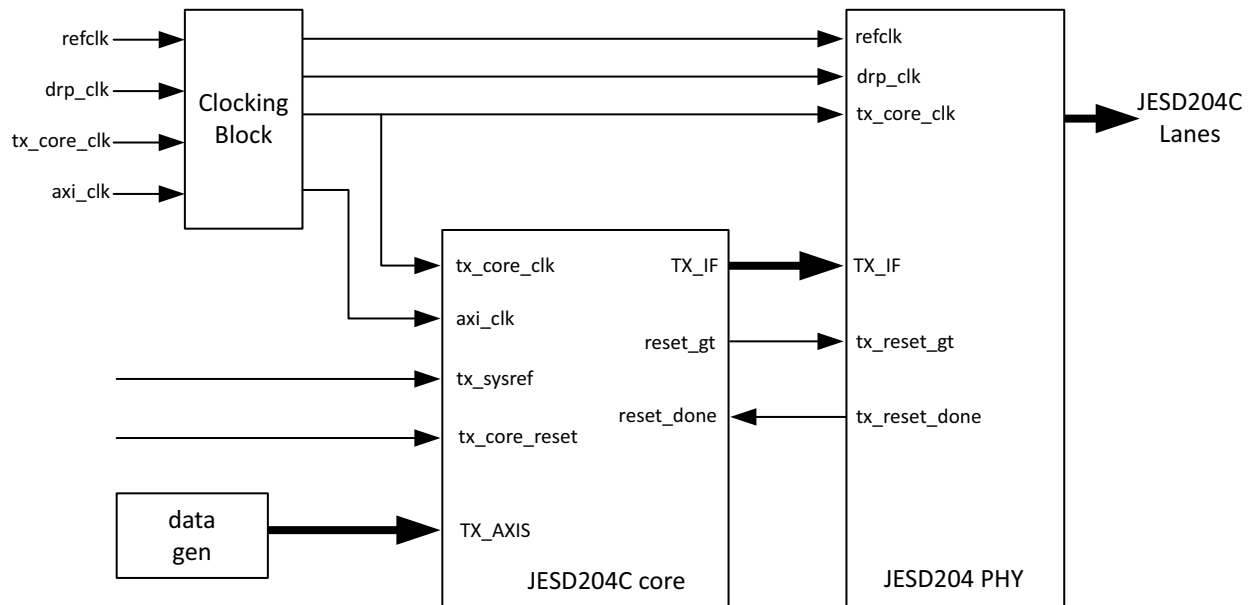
refclk
drp_clk
tx_core_clk
axi_clk

Clocking Block

refclk
drp_clk
tx_core_clk

JESD204C Lanes

tx_core_clk
axi_clk
tx_sysref
tx_core_reset
TX_AXIS

TX_IF
reset_gt
reset_done

TX_IF
tx_reset_gt
tx_reset_done

data gen

JESD204C core

JESD204 PHY